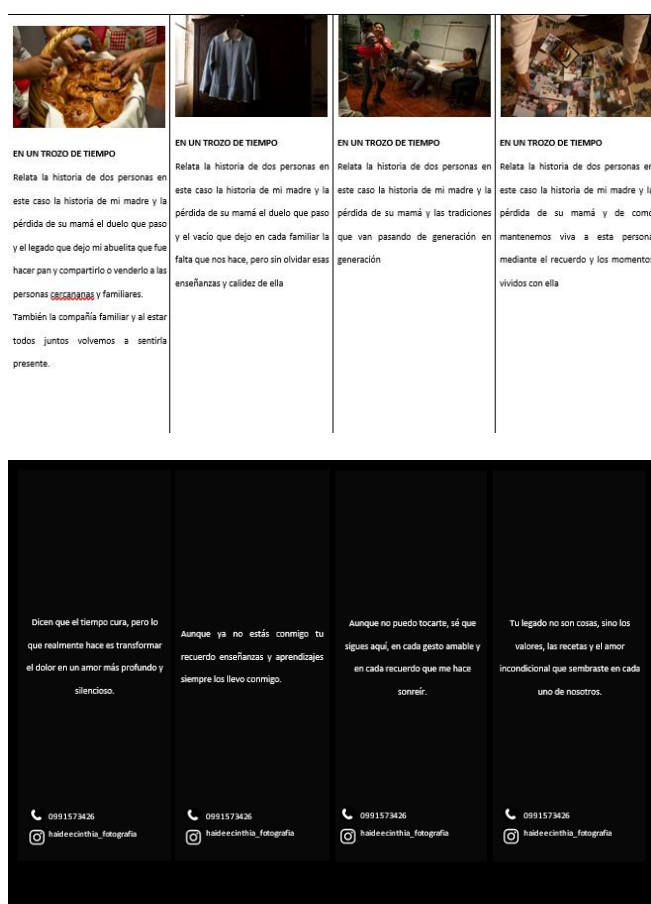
EN UN TROZO DE TIEMPO

Relata la historia de dos personas en este caso la historia de mi madre y la pérdida de su mamá el duelo que paso y el legado que dejo mi abuelita que fue hacer pan y compartirlo o venderlo a las personas cercananas y familiares. También la compañía familiar y al estar todos juntos volvemos a sentirla presente.

EN UN TROZO DE TIEMPO

Relata la historia de dos personas en este caso la historia de mi madre y la pérdida de su mamá el duelo que paso y el vacío que dejo en cada familiar la falta que nos hace, pero sin olvidar esas enseñanzas y calidez de ella

EN UN TROZO DE TIEMPO

Relata la historia de dos personas en este caso la historia de mi madre y la pérdida de su mamá y las tradiciones que van pasando de generación en generación

EN UN TROZO DE TIEMPO

Relata la historia de dos personas en este caso la historia de mi madre y la pérdida de su mamá y de como mantenemos viva a esta persona mediante el recuerdo y los momentos vividos con ella

Dicen que el tiempo cura, pero lo que realmente hace es transformar el dolor en un amor más profundo y silencioso.

0991573426
haideecinthia_fotografia

Aunque ya no estás conmigo tu recuerdo enseñanzas y aprendizajes siempre los llevo conmigo.

0991573426
haideecinthia_fotografia

Aunque no puedo tocarte, sé que sigues aquí, en cada gesto amable y en cada recuerdo que me hace sonreír.

0991573426
haideecinthia_fotografia

Tu legado no son cosas, sino los valores, las recetas y el amor incondicional que sembraste en cada uno de nosotros.

0991573426
haideecinthia_fotografia